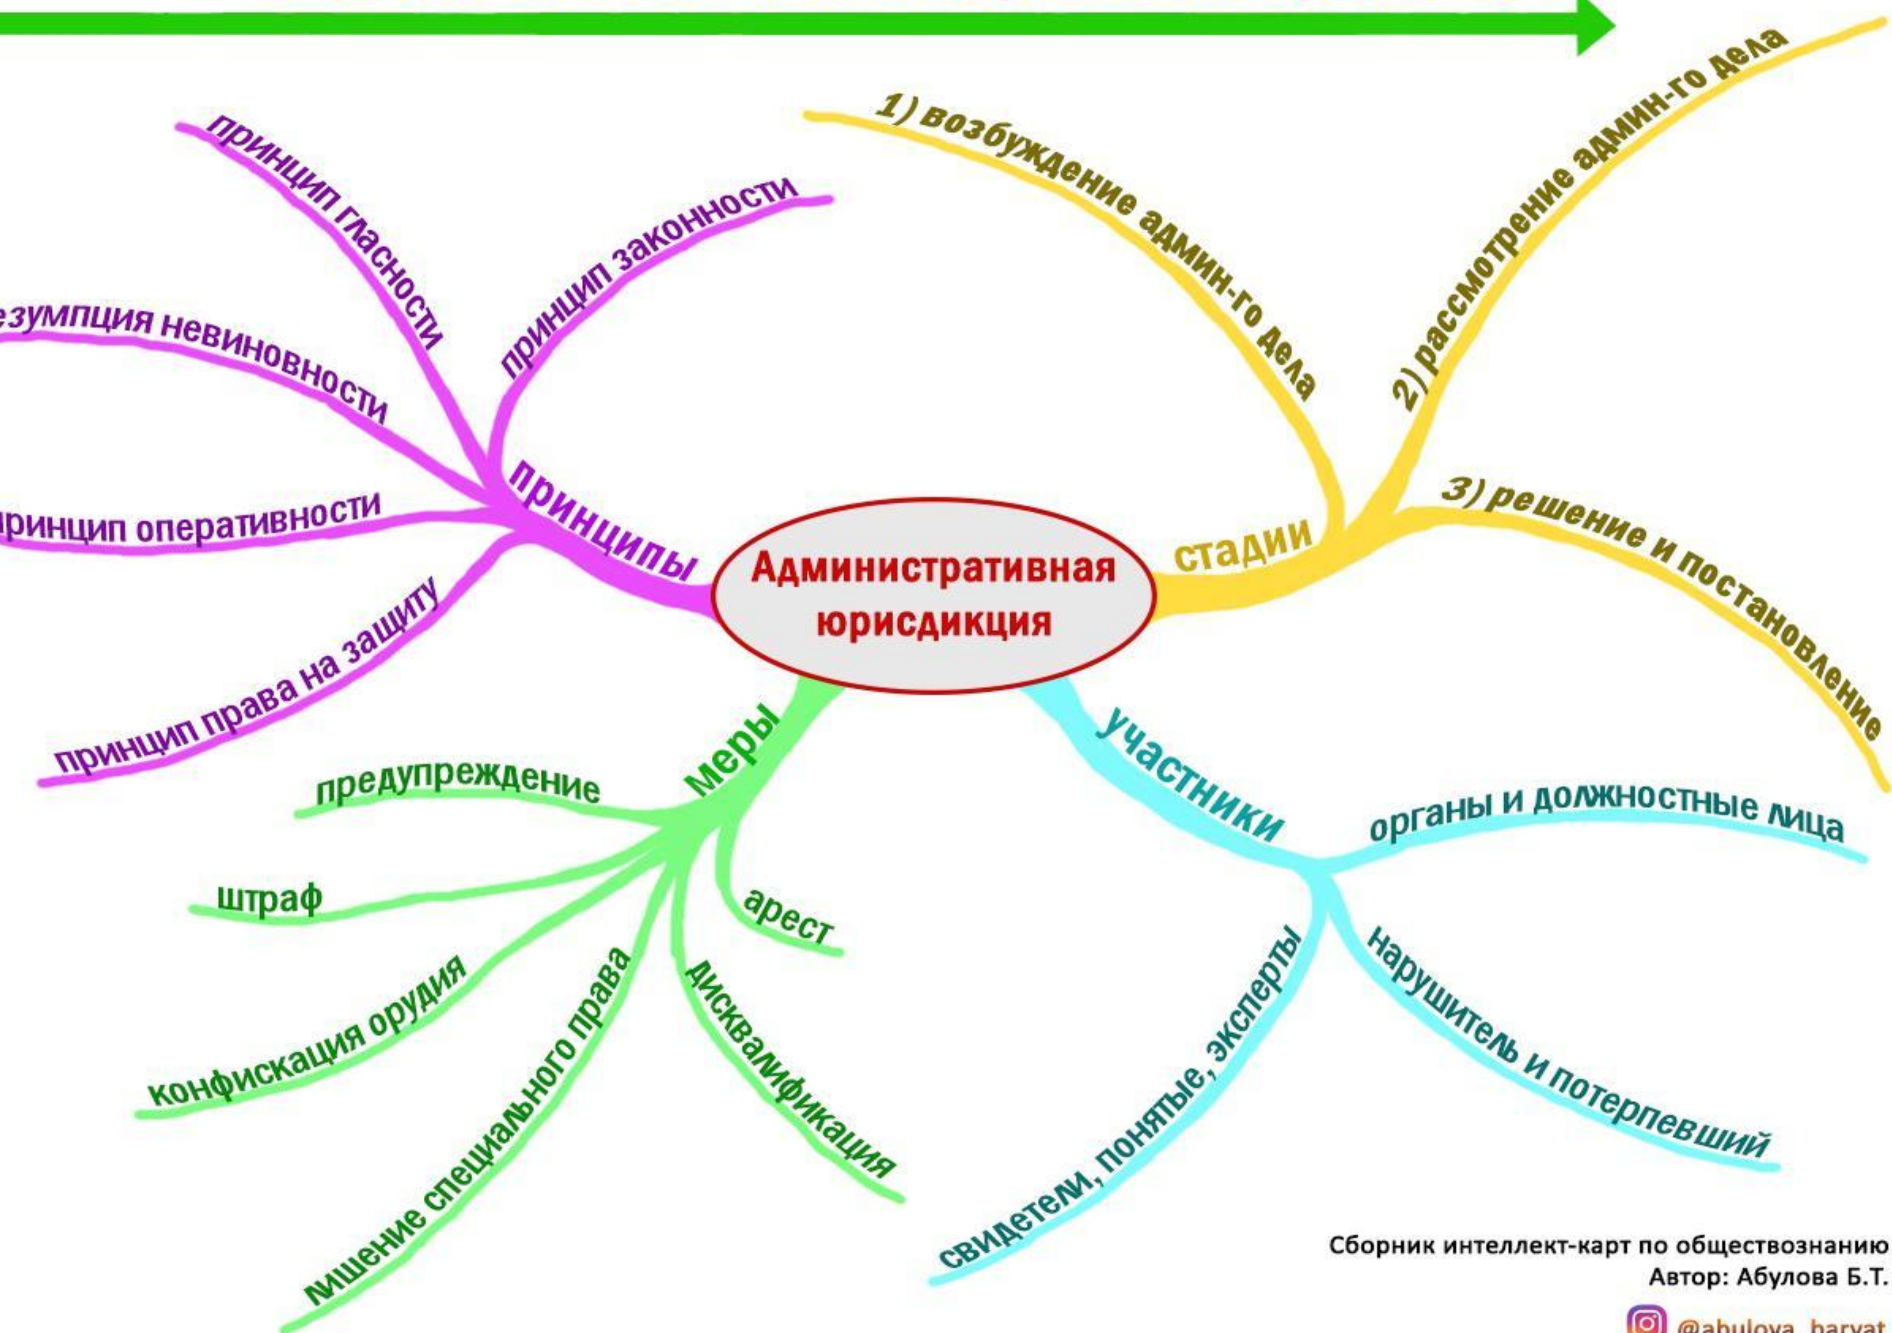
Административная юрисдикция

принципы
принцип гласности
принцип законности
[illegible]езумпция невиновности
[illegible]ринцип оперативности
принцип права на защиту

стадии
1) возбуждение админ-го дела
2) рассмотрение админ-го дела
3) решение и постановление

меры
предупреждение
штраф
арест
конфискация орудия
лишение специального права
дисквалификация

участники
органы и должностные лица
нарушитель и потерпевший
свидетели, понятые, эксперты

Сборник интеллект-карт по обществознанию
Автор: Абулова Б.Т.
@abulova_baryat